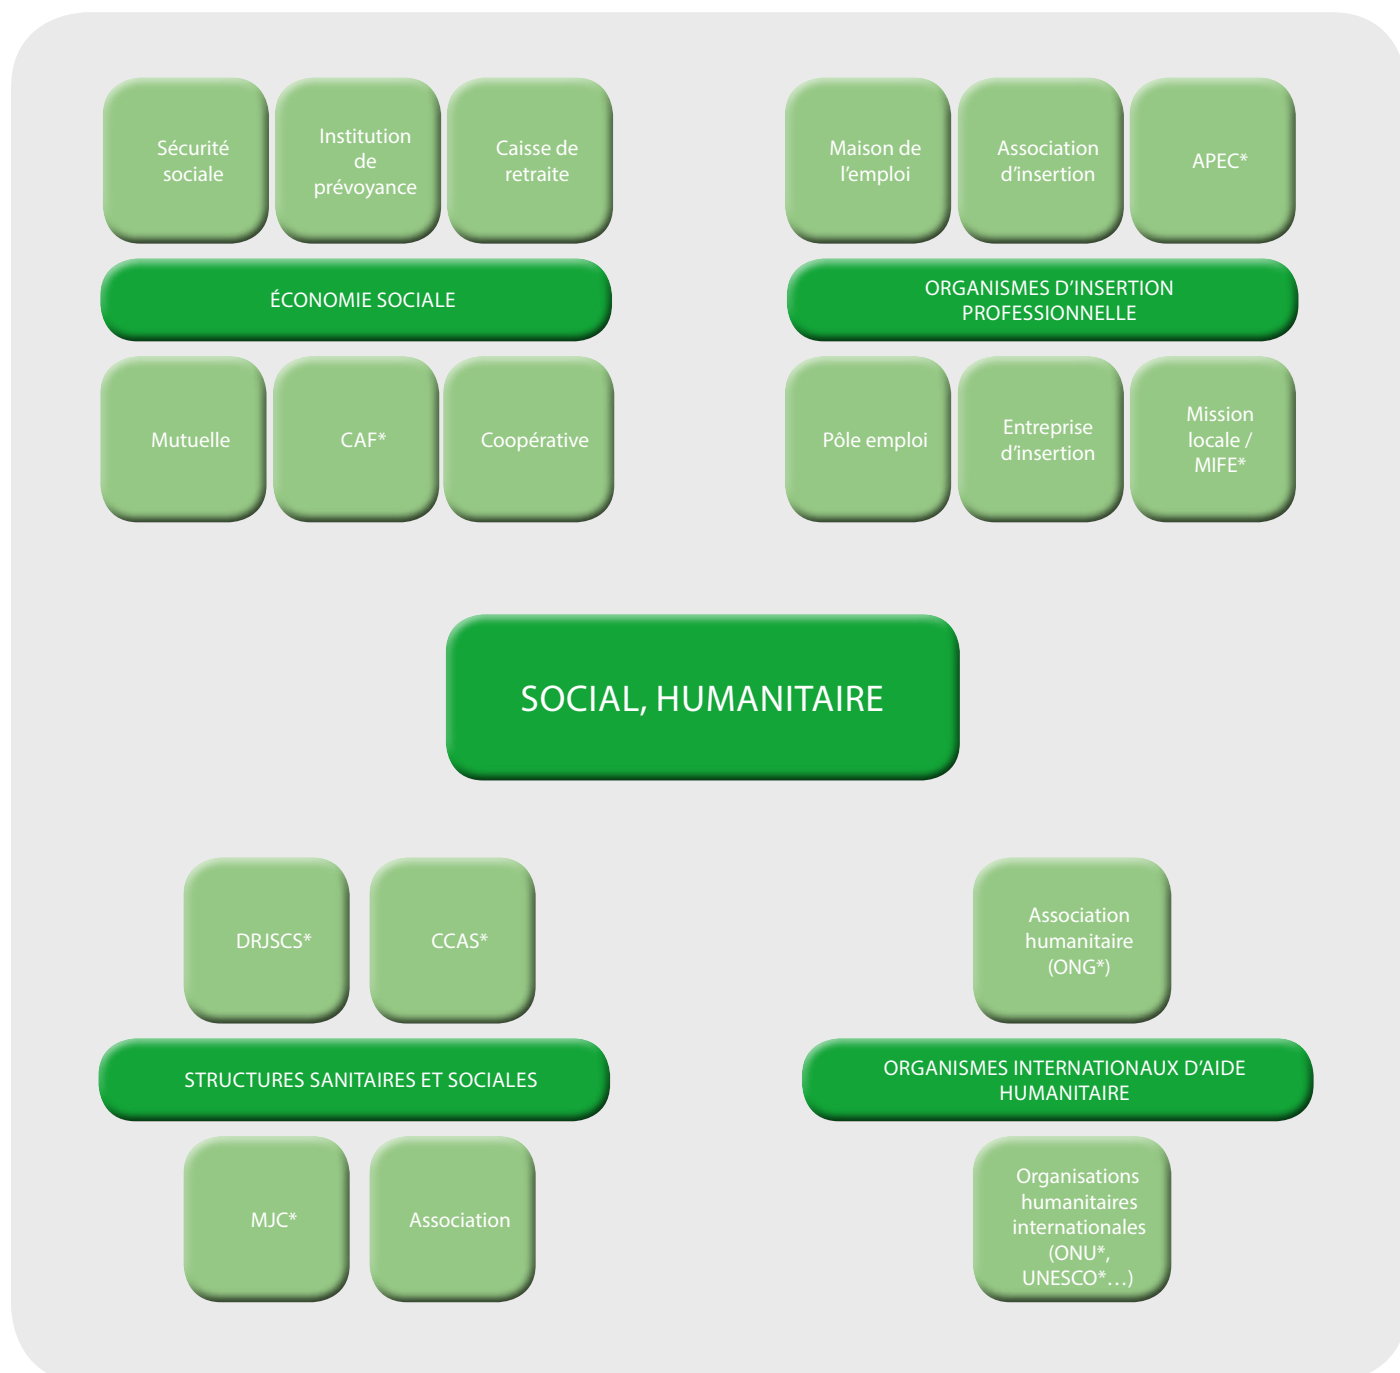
Sécurité sociale

Institution de prévoyance

Caisse de retraite

ÉCONOMIE SOCIALE

Mutuelle

CAF*

Coopérative

Maison de l'emploi

Association d'insertion

APEC*

ORGANISMES D'INSERTION PROFESSIONNELLE

Pôle emploi

Entreprise d'insertion

Mission locale / MIFE*

SOCIAL, HUMANITAIRE

DRJSCS*

CCAS*

STRUCTURES SANITAIRES ET SOCIALES

MJC*

Association

Association humanitaire (ONG*)

ORGANISMES INTERNATIONAUX D'AIDE HUMANITAIRE

Organisations humanitaires internationales (ONU*, UNESCO*…)